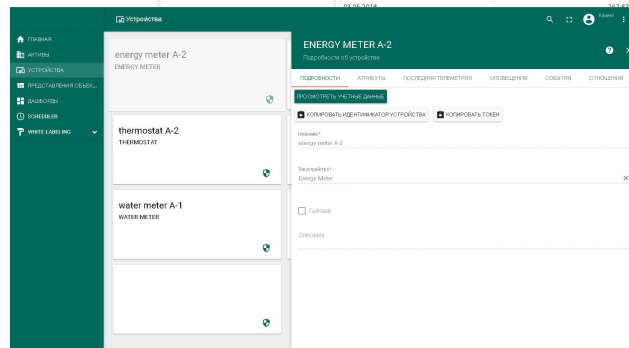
Устройства

ГЛАВНАЯ
АКТИВЫ
УСТРОЙСТВА
ПРЕДСТАВЛЕНИЯ ОБЪЕК...
ДАШБОРДЫ
SCHEDULER
WHITE LABELING

energy meter A-2
ENERGY METER

thermostat A-2
THERMOSTAT

water meter A-1
WATER METER

ENERGY METER A-2
Подробности об устройстве

ПОДРОБНОСТИ
АТРИБУТЫ
ПОСЛЕДНЯЯ ТЕЛЕМЕТРИЯ
ОПОВЕЩЕНИЯ
СОБЫТИЯ
ОТНОШЕНИЯ

ПРОСМОТРЕТЬ УЧЕТНЫЕ ДАННЫЕ
КОПИРОВАТЬ ИДЕНТИФИКАТОР УСТРОЙСТВА
КОПИРОВАТЬ ТОКЕН

Название *
energy meter A-2

Тип устройства *
Energy Meter

Гейтвей

Описание